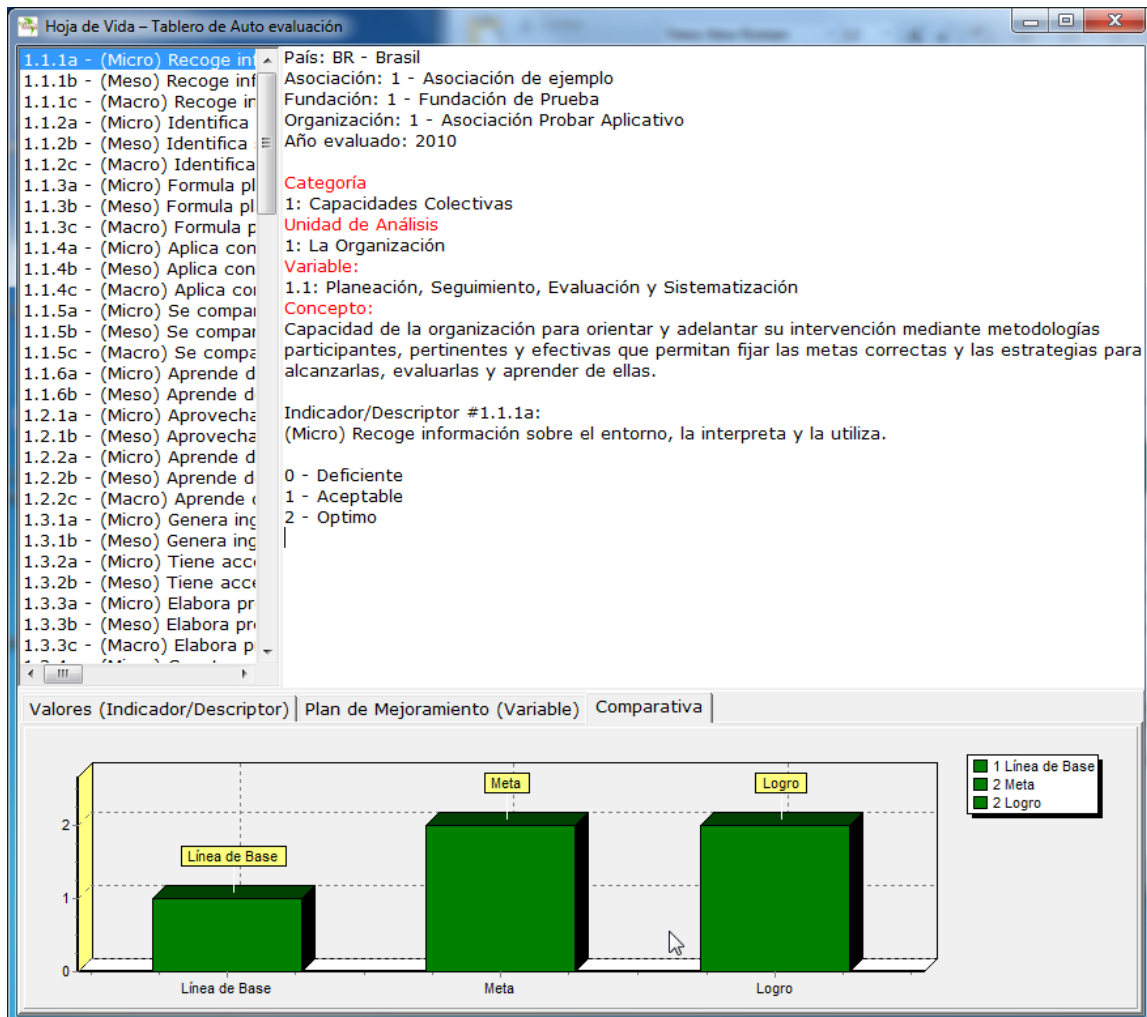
Hoja de Vida – Tablero de Auto evaluación

1.1.1a - (Micro) Recoge in
1.1.1b - (Meso) Recoge inf
1.1.1c - (Macro) Recoge in
1.1.2a - (Micro) Identifica
1.1.2b - (Meso) Identifica
1.1.2c - (Macro) Identifica
1.1.3a - (Micro) Formula pl
1.1.3b - (Meso) Formula pl
1.1.3c - (Macro) Formula p
1.1.4a - (Micro) Aplica con
1.1.4b - (Meso) Aplica con
1.1.4c - (Macro) Aplica co
1.1.5a - (Micro) Se compar
1.1.5b - (Meso) Se compar
1.1.5c - (Macro) Se compa
1.1.6a - (Micro) Aprende d
1.1.6b - (Meso) Aprende d
1.2.1a - (Micro) Aprovecha
1.2.1b - (Meso) Aprovecha
1.2.2a - (Micro) Aprende d
1.2.2b - (Meso) Aprende d
1.2.2c - (Macro) Aprende
1.3.1a - (Micro) Genera ing
1.3.1b - (Meso) Genera ing
1.3.2a - (Micro) Tiene acc
1.3.2b - (Meso) Tiene acc
1.3.3a - (Micro) Elabora pr
1.3.3b - (Meso) Elabora pr
1.3.3c - (Macro) Elabora p

País: BR - Brasil
Asociación: 1 - Asociación de ejemplo
Fundación: 1 - Fundación de Prueba
Organización: 1 - Asociación Probar Aplicativo
Año evaluado: 2010

Categoría
1: Capacidades Colectivas
Unidad de Análisis
1: La Organización
Variable:
1.1: Planeación, Seguimiento, Evaluación y Sistematización
Concepto:
Capacidad de la organización para orientar y adelantar su intervención mediante metodologías participantes, pertinentes y efectivas que permitan fijar las metas correctas y las estrategias para alcanzarlas, evaluarlas y aprender de ellas.

Indicador/Descriptor #1.1.1a:
(Micro) Recoge información sobre el entorno, la interpreta y la utiliza.

0 - Deficiente
1 - Aceptable
2 - Optimo

Valores (Indicador/Descriptor) | Plan de Mejoramiento (Variable) | Comparativa

Meta
Logro
Línea de Base
2
1
0
Línea de Base
Meta
Logro
1 Línea de Base
2 Meta
2 Logro